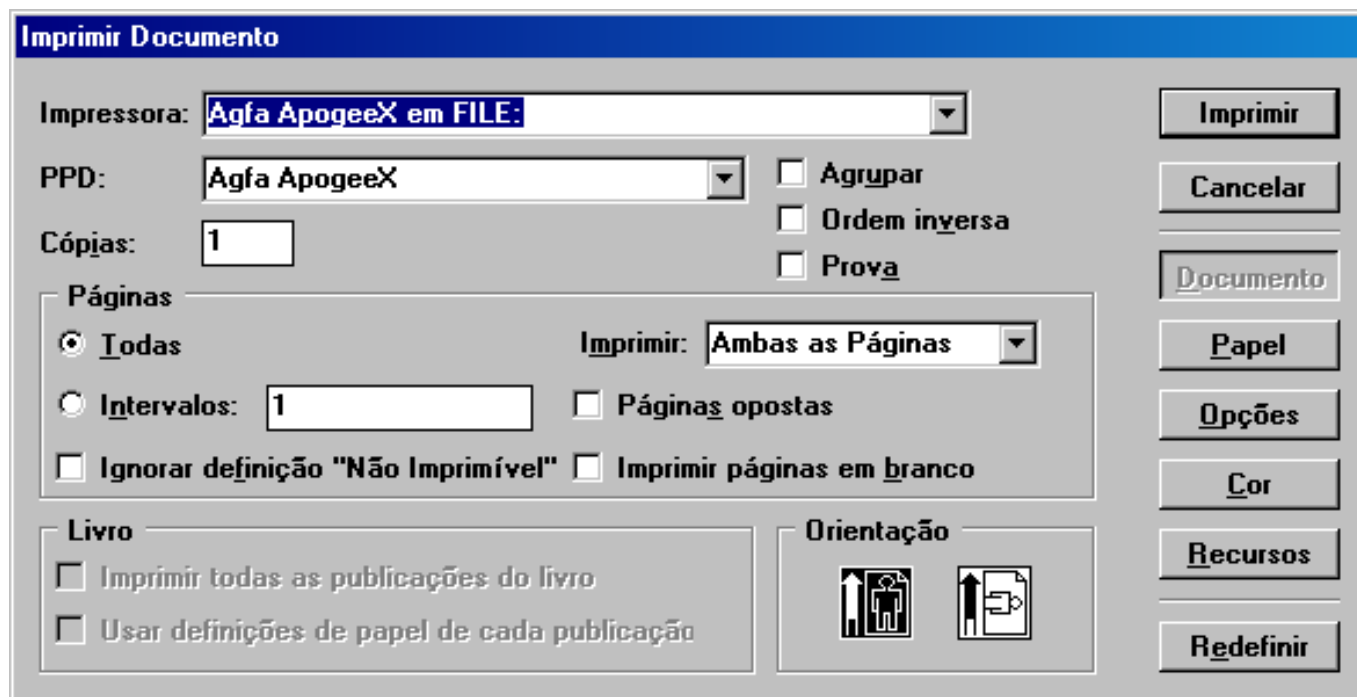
Imprimir Documento

Impressora: Agfa ApogeeX em FILE:

PPD: Agfa ApogeeX

Cópias: 1

Agrupar

Ordem inversa

Prova

Páginas

Todas

Imprimir: Ambas as Páginas

Intervalos: 1

Páginas opostas

Ignorar definição "Não Imprimível"

Imprimir páginas em branco

Livro

Imprimir todas as publicações do livro

Usar definições de papel de cada publicação

Orientação

Imprimir

Cancelar

Documento

Papel

Opções

Cor

Recursos

Redefinir